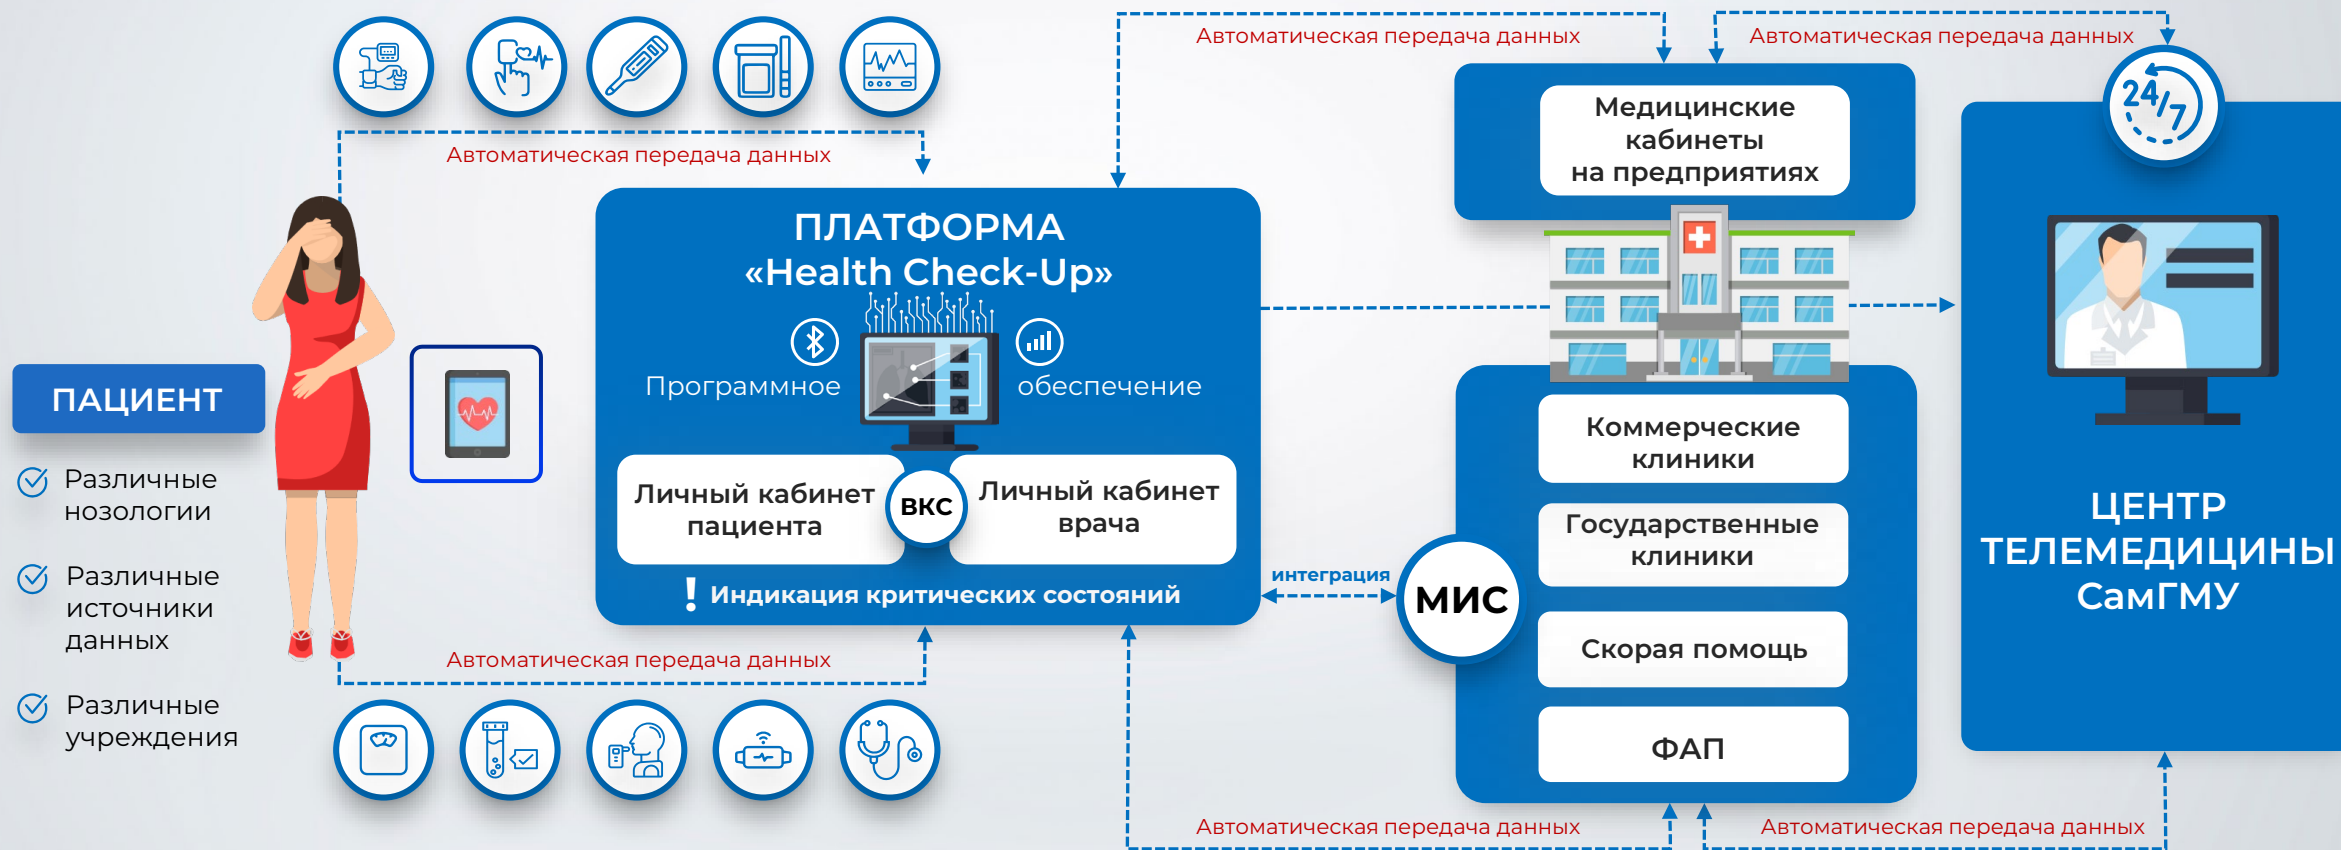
Автоматическая передача данных

Автоматическая передача данных

Автоматическая передача данных

Медицинские кабинеты на предприятиях

24/7

ПЛАТФОРМА «Health Check-Up»

Программное обеспечение

ПАЦИЕНТ

Различные нозологии

Различные источники данных

Различные учреждения

Личный кабинет пациента

ВКС

Личный кабинет врача

! Индикация критических состояний

интеграция

МИС

Коммерческие клиники

Государственные клиники

Скорая помощь

ФАП

ЦЕНТР ТЕЛЕМЕДИЦИНЫ СамГМУ

Автоматическая передача данных

Автоматическая передача данных

Автоматическая передача данных